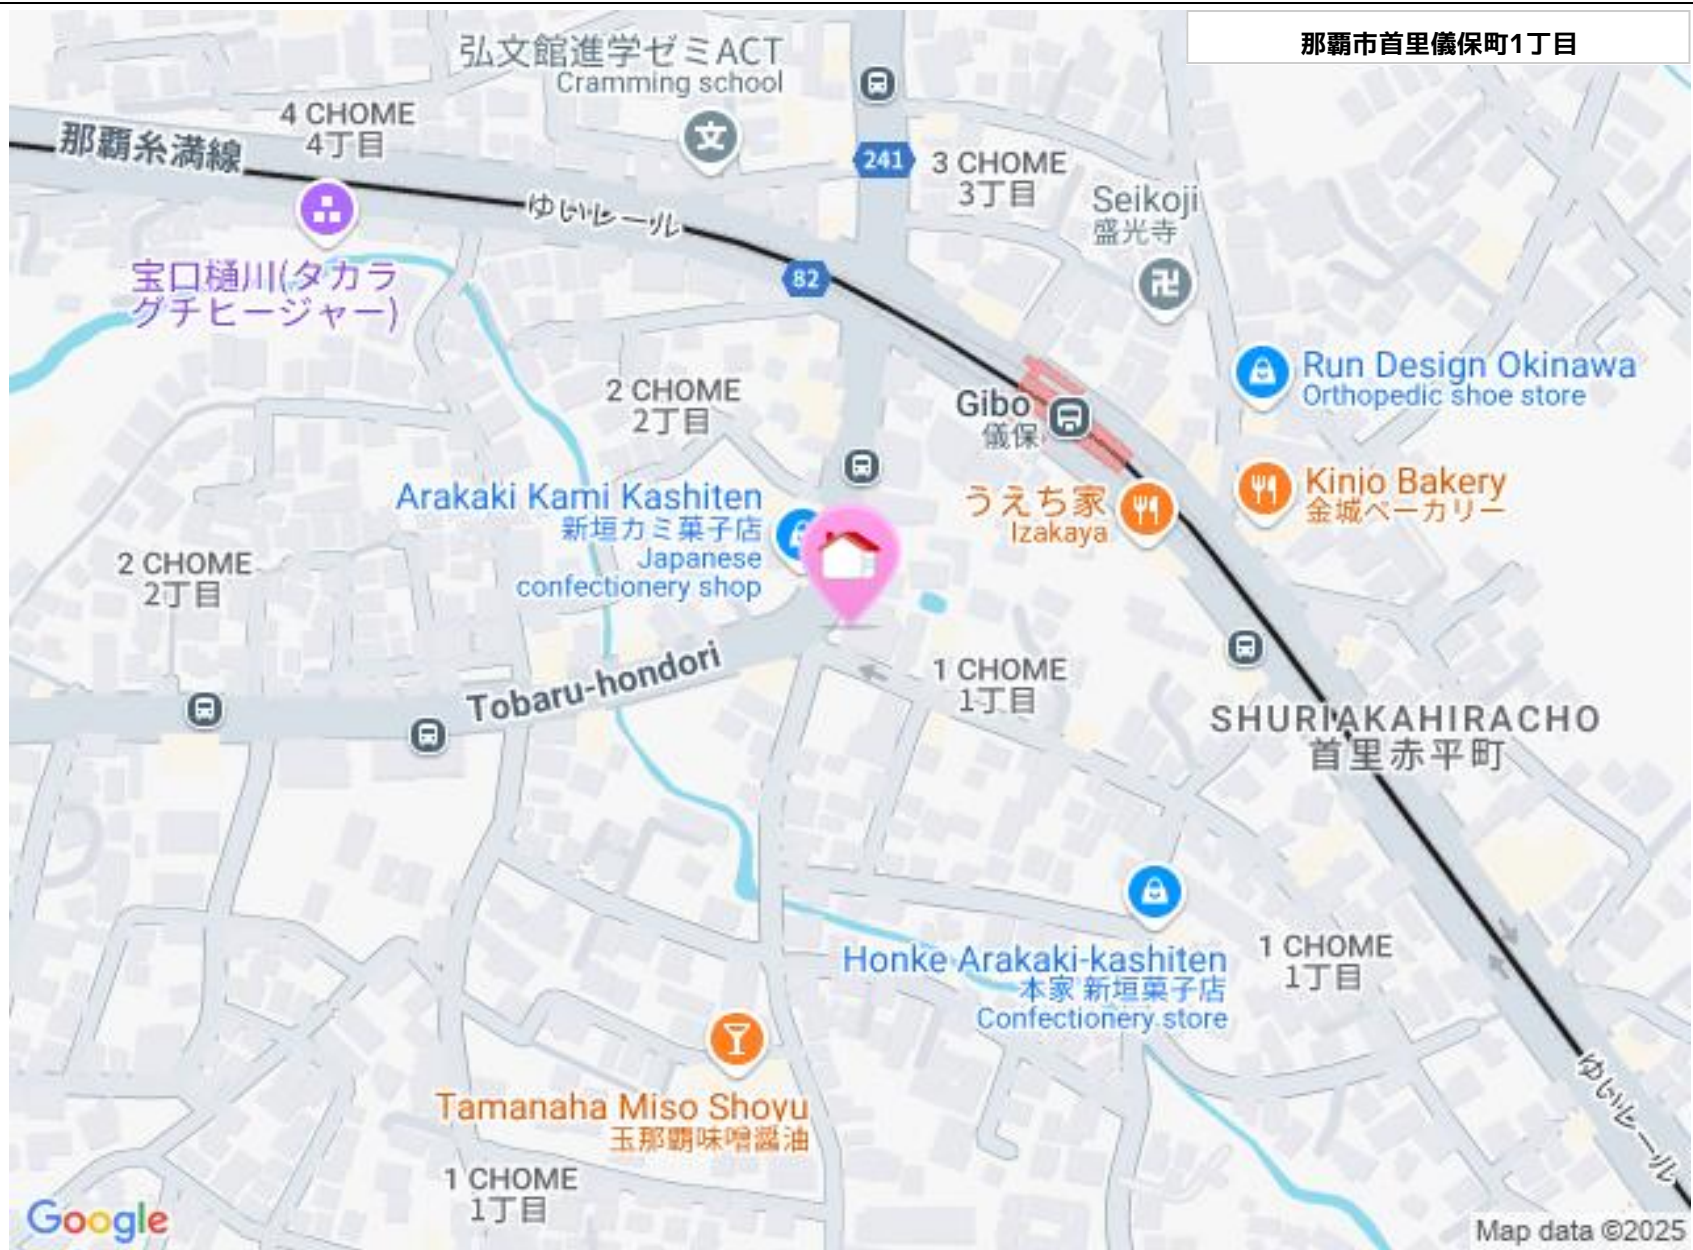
那覇市首里儀保町1丁目

弘文館進学ゼミACT
Cramming school

4 CHOME
4丁目

那覇糸満線

241

3 CHOME
3丁目

Seikoji
盛光寺

ゆいレール

82

宝口樋川(タカラグチヒージャー)

Run Design Okinawa
Orthopedic shoe store

2 CHOME
2丁目

Gibo
儀保

Kinjo Bakery
金城ベーカリー

Arakaki Kami Kashiten
新垣カミ菓子店
Japanese confectionery shop

うえち家
Izakaya

2 CHOME
2丁目

1 CHOME
1丁目

Tobaru-hondori

SHURIAKAHIRACHO
首里赤平町

Honke Arakaki-kashiten
本家 新垣菓子店
Confectionery store

1 CHOME
1丁目

Tamanaha Miso Shoyu
玉那覇味噌醤油

1 CHOME
1丁目

ゆいレール

Google

Map data ©2025